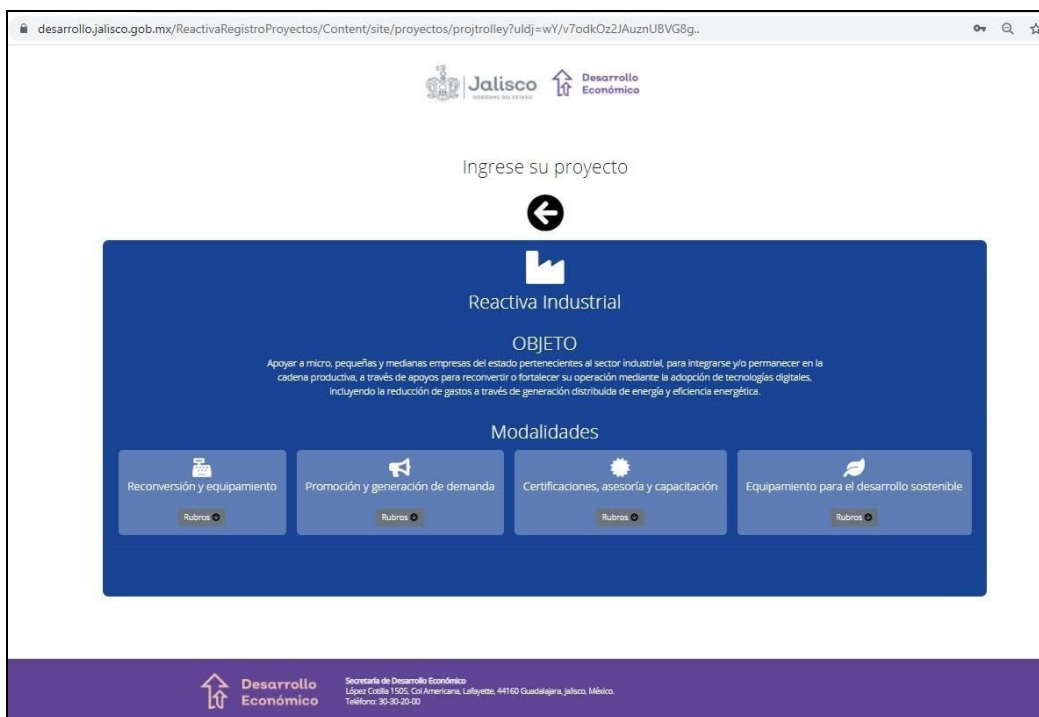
desarrollo.jalisco.gob.mx/ReactivaRegistroProyectos/Content/site/proyectos/projtrolley?uldj=wY/v7odkOz2JAuznUBVG8g..

Jalisco GOBIERNO DEL ESTADO Desarrollo Económico

Ingrese su proyecto

Reactiva Industrial

OBJETO

Apoyar a micro, pequeñas y medianas empresas del estado pertenecientes al sector industrial, para integrarse y/o permanecer en la cadena productiva, a través de apoyos para reconvertir o fortalecer su operación mediante la adopción de tecnologías digitales, incluyendo la reducción de gastos a través de generación distribuida de energía y eficiencia energética.

Modalidades

Reconversión y equipamiento
Rubros

Promoción y generación de demanda
Rubros

Certificaciones, asesoría y capacitación
Rubros

Equipamiento para el desarrollo sostenible
Rubros

Desarrollo Económico

Secretaría de Desarrollo Económico
López Cotilla 1505, Col Americana, Lafayette, 44160 Guadalajara, Jalisco, México.
Teléfono: 30-30-20-00